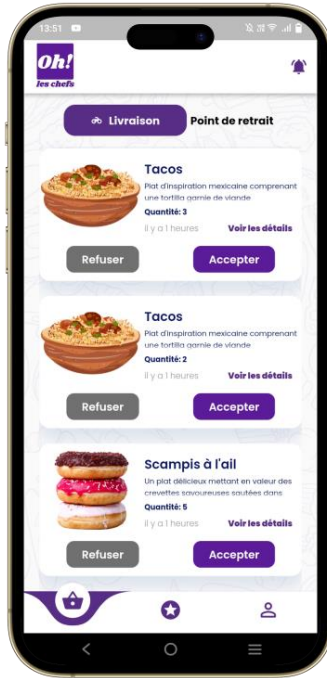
13:51

Oh! les chefs

Livraison
Point de retrait

Tacos
Plat d'inspiration mexicaine comprenant une tortilla garnie de viande
Quantité: 3
Il y a 1 heures
Voir les détails
Refuser
Accepter

Tacos
Plat d'inspiration mexicaine comprenant une tortilla garnie de viande
Quantité: 2
Il y a 1 heures
Voir les détails
Refuser
Accepter

Scampis à l'ail
Un plat délicieux mettant en valeur des crevettes savoureuses sautées dans
Quantité: 5
Il y a 1 heures
Voir les détails
Refuser
Accepter